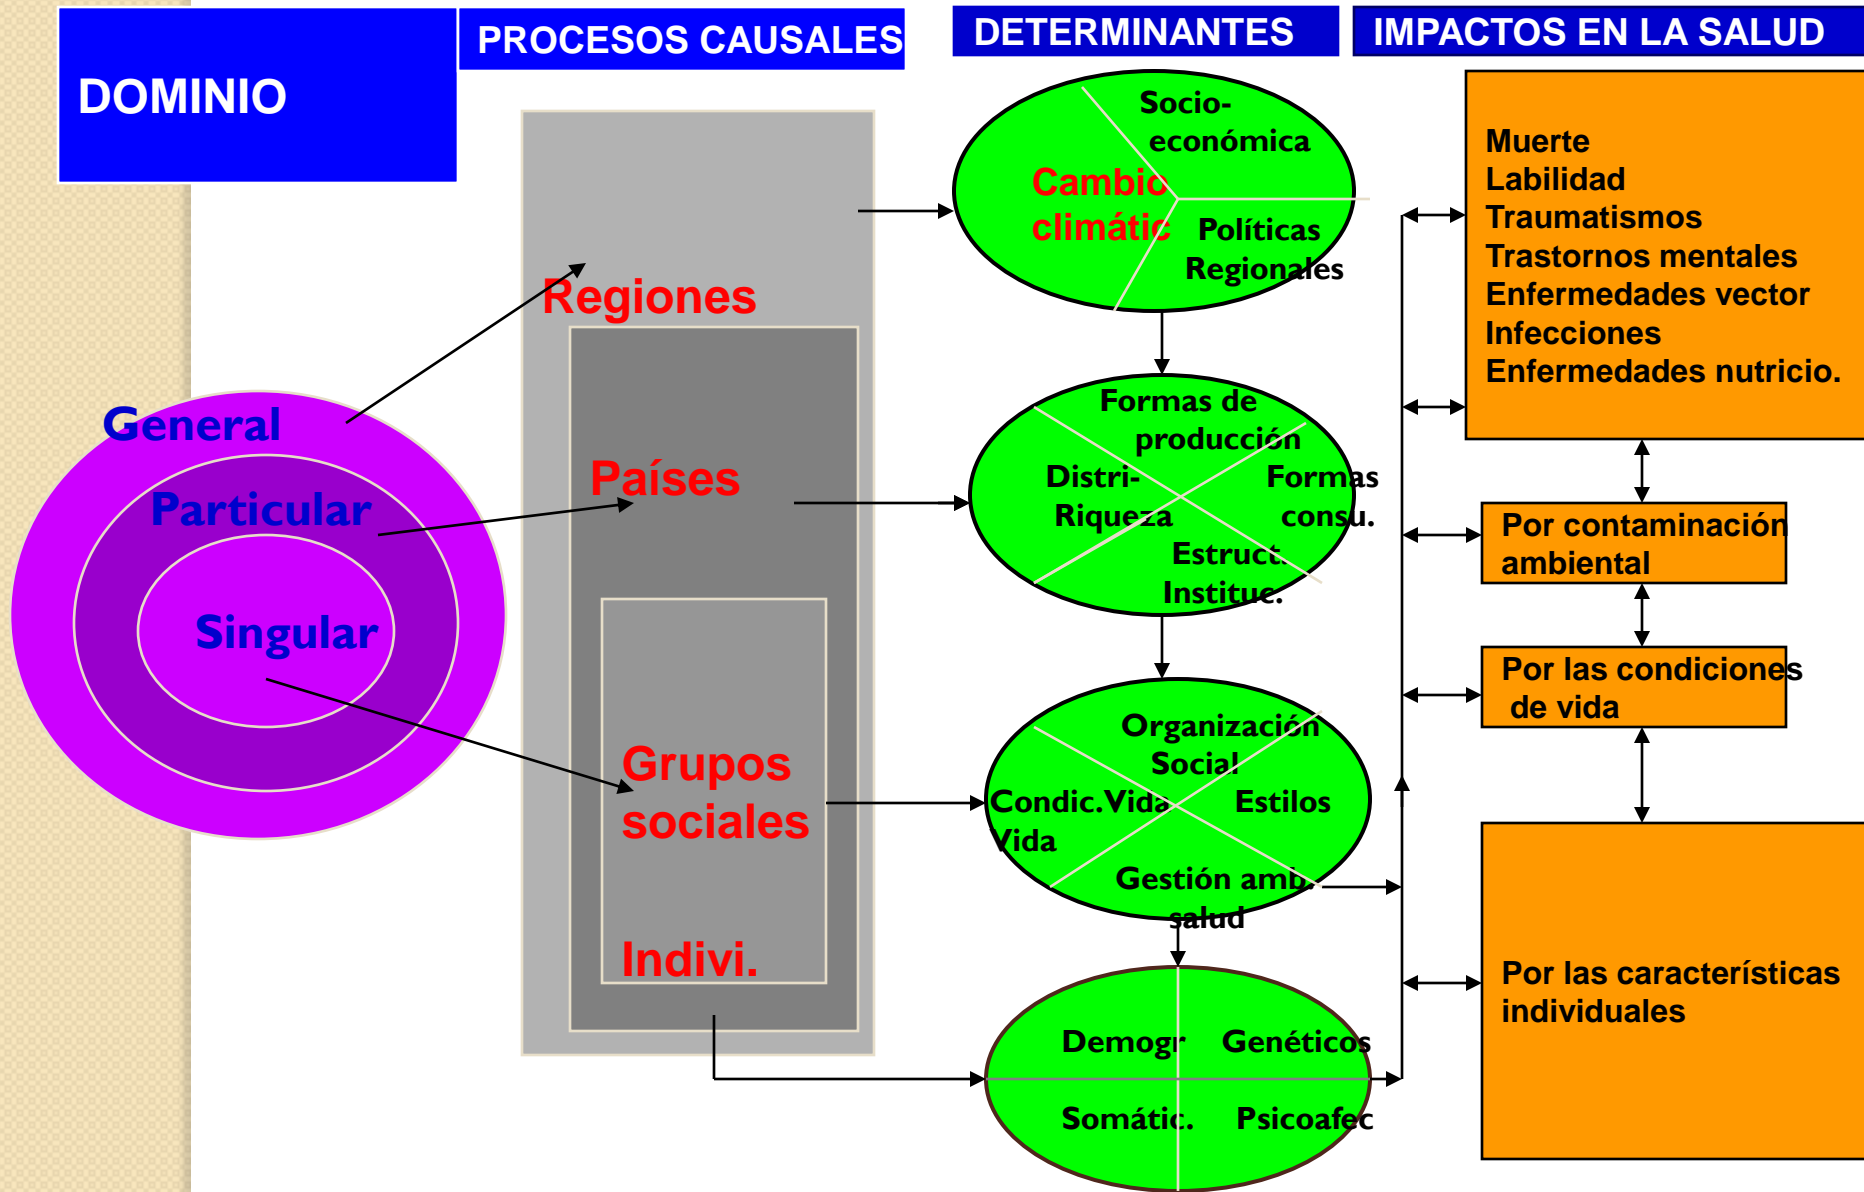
DOMINIO

PROCESOS CAUSALES

DETERMINANTES

IMPACTOS EN LA SALUD

General

Particular

Singular

Regiones

Países

Grupos sociales

Indivi.

Socio-económica

Cambio climátic

Políticas Regionales

Formas de producción

Distri-Riqueza

Formas consu.

Estruct. Instituc.

Organización Social

Condic.Vida Vida

Estilos

Gestión amb. salud

Demogr

Genéticos

Somátic.

Psicoafec

Muerte
Labilidad
Traumatismos
Trastornos mentales
Enfermedades vector
Infecciones
Enfermedades nutricio.

Por contaminación ambiental

Por las condiciones de vida

Por las características individuales